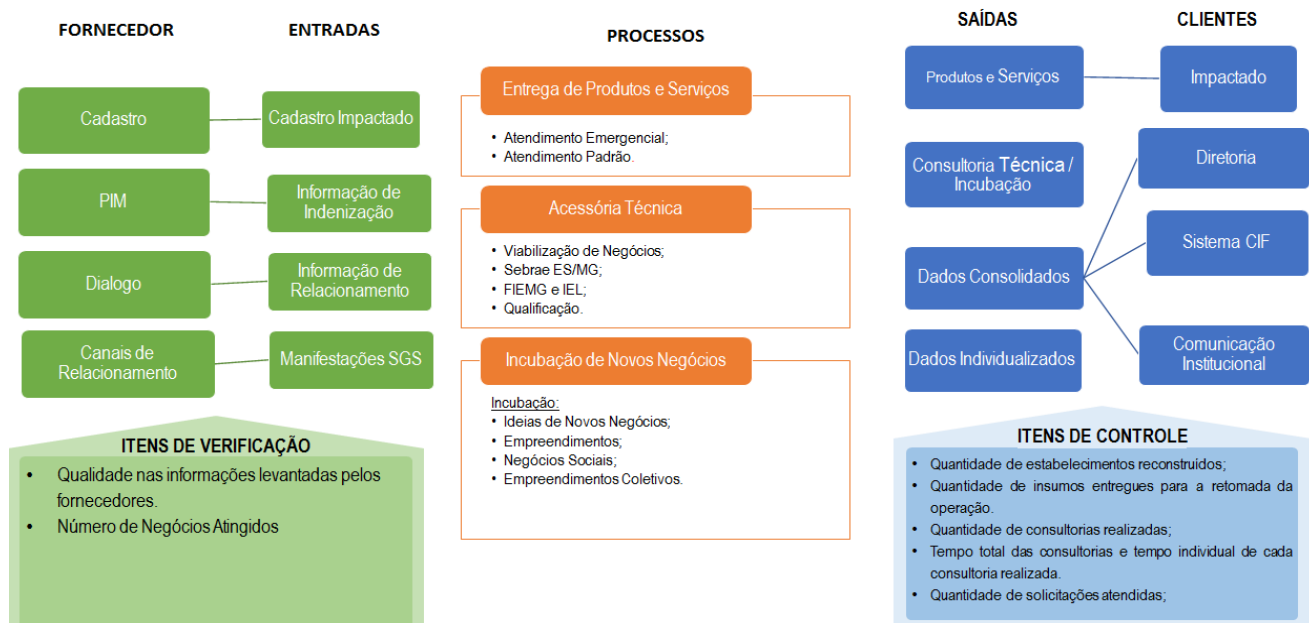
FORNECEDOR

ENTRADAS

Cadastro

Cadastro Impactado

PIM

Informação de Indenização

Dialogo

Informação de Relacionamento

Canais de Relacionamento

Manifestações SGS

ITENS DE VERIFICAÇÃO

- Qualidade nas informações levantadas pelos fornecedores.
- Número de Negócios Atingidos

PROCESSOS

Entrega de Produtos e Serviços

- Atendimento Emergencial;
- Atendimento Padrão.

Acessória Técnica

- Viabilização de Negócios;
- Sebrae ES/MG;
- FIEMG e IEL;
- Qualificação.

Incubação de Novos Negócios

Incubação:
- Ideias de Novos Negócios;
- Empreendimentos;
- Negócios Sociais;
- Empreendimentos Coletivos.

SAÍDAS

CLIENTES

Produtos e Serviços

Impactado

Consultoria Técnica / Incubação

Diretoria

Dados Consolidados

Sistema CIF

Dados Individualizados

Comunicação Institucional

ITENS DE CONTROLE

- Quantidade de estabelecimentos reconstruídos;
- Quantidade de insumos entregues para a retomada da operação.
- Quantidade de consultorias realizadas;
- Tempo total das consultorias e tempo individual de cada consultoria realizada.
- Quantidade de solicitações atendidas;